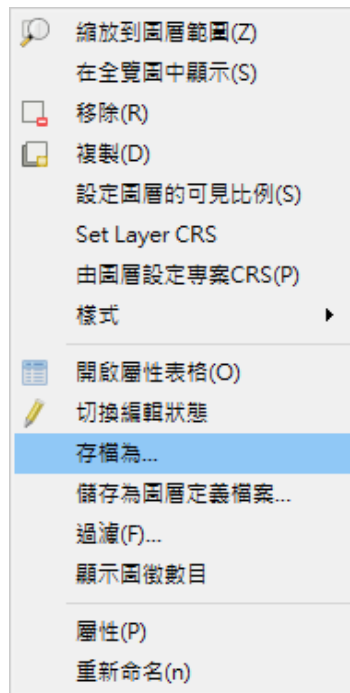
縮放到圖層範圍(Z)
在全覽圖中顯示(S)
移除(R)
複製(D)
設定圖層的可見比例(S)
Set Layer CRS
由圖層設定專案CRS(P)
樣式

開啟屬性表格(O)
切換編輯狀態
存檔為...
儲存為圖層定義檔案...
過濾(F)...
顯示圖徵數目

屬性(P)
重新命名(n)